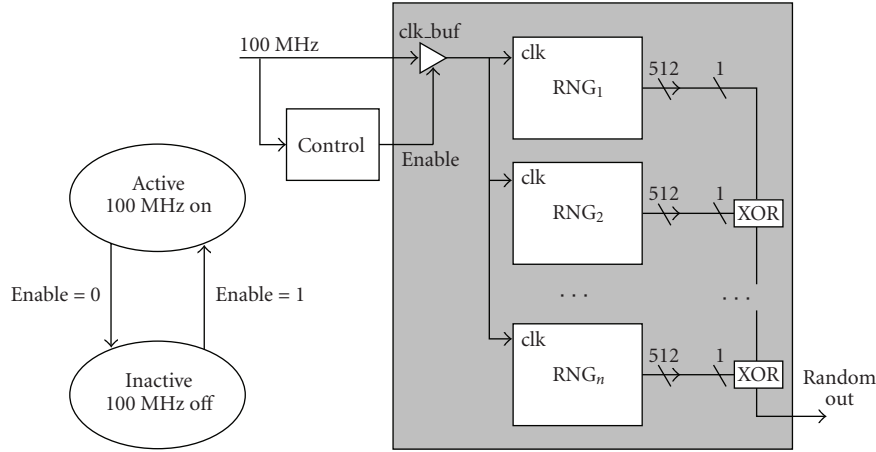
100 MHz

clk_buf

Control

Enable

clk

RNG$_1$

512

1

clk

RNG$_2$

512

1

XOR

. . .

. . .

clk

RNG$_n$

512

1

XOR

Random out

Active 100 MHz on

Enable = 0

Enable = 1

Inactive 100 MHz off